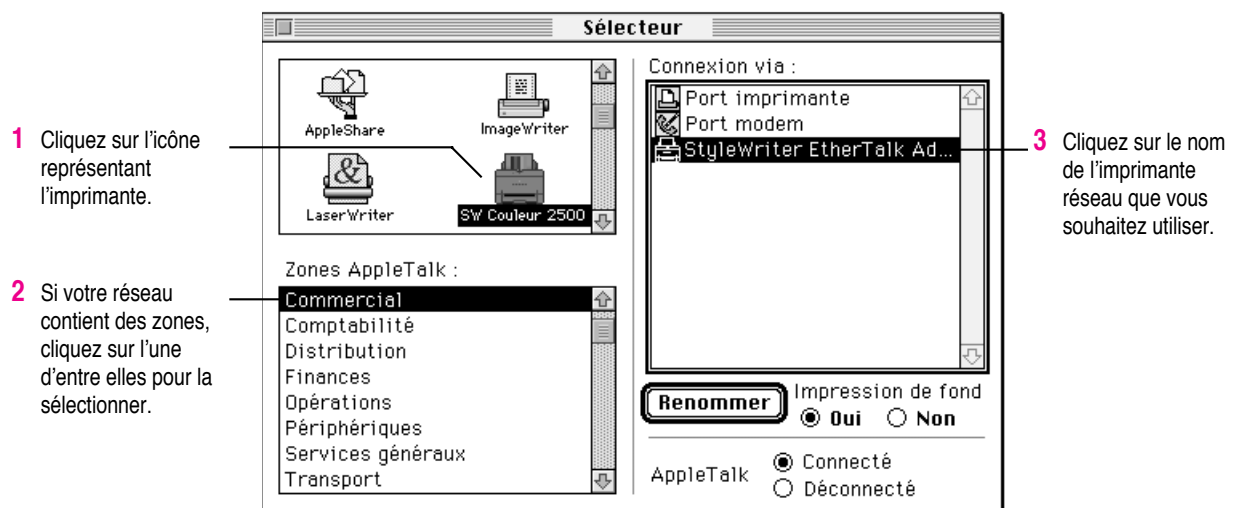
Sélecteur

1 Cliquez sur l'icône représentant l'imprimante.

2 Si votre réseau contient des zones, cliquez sur l'une d'entre elles pour la sélectionner.

AppleShare
ImageWriter
LaserWriter
SW Couleur 2500

Zones AppleTalk :
Commercial
Comptabilité
Distribution
Finances
Opérations
Périphériques
Services généraux
Transport

Connexion via :
Port imprimante
Port modem
StyleWriter EtherTalk Ad...

Renommer
Impression de fond
Oui
Non

AppleTalk
Connecté
Déconnecté

3 Cliquez sur le nom de l'imprimante réseau que vous souhaitez utiliser.